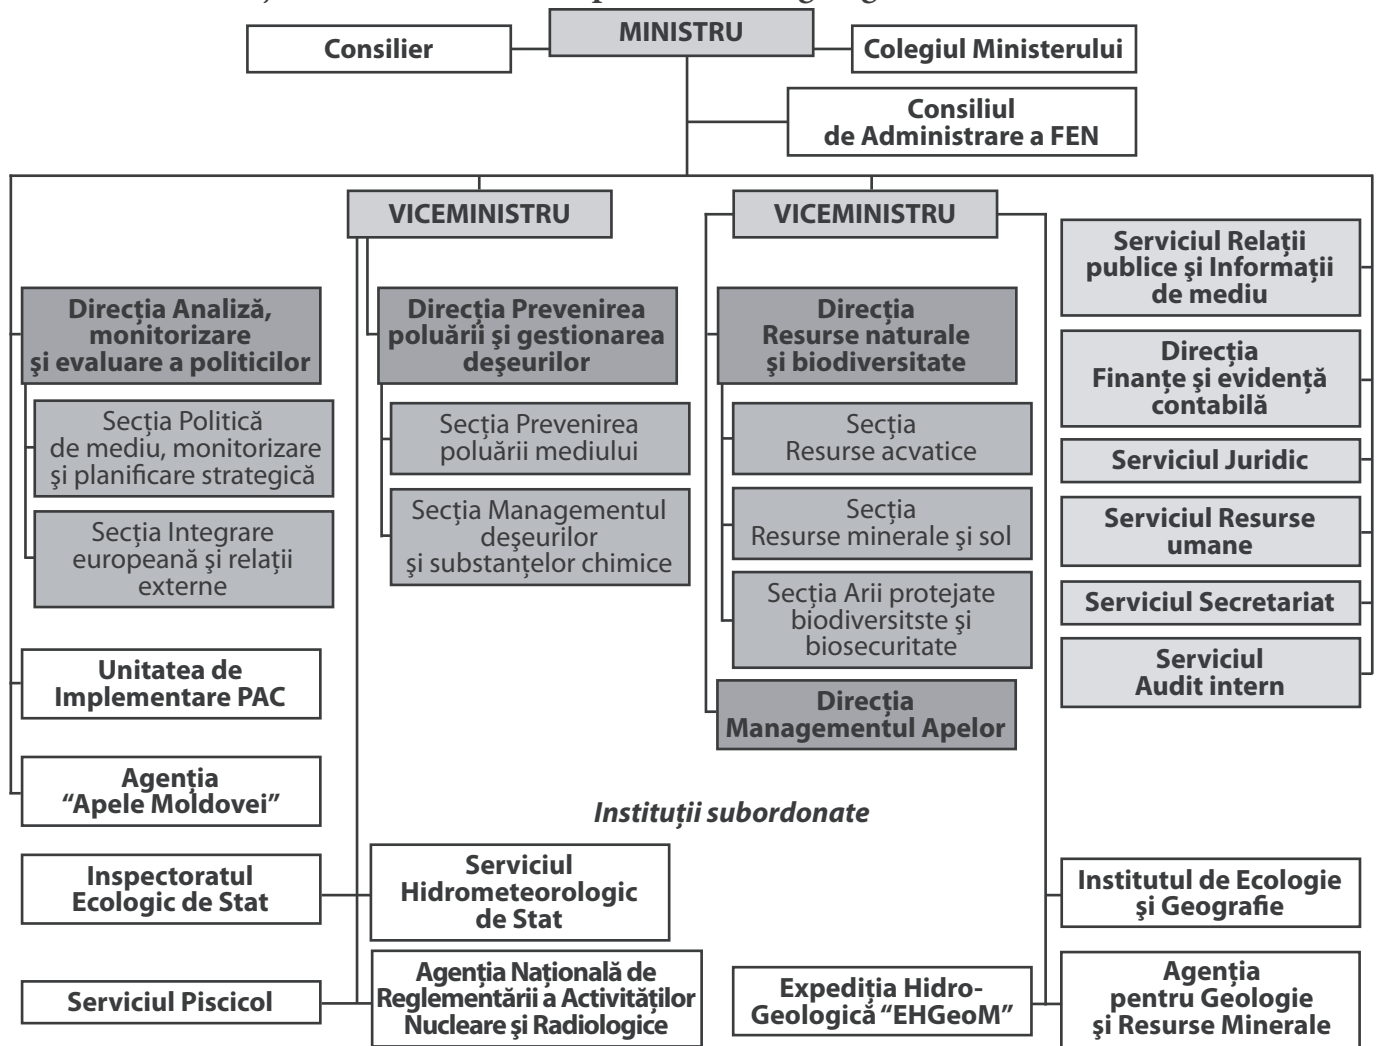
MINISTRU

Consilier

Colegiul Ministerului

Consiliul de Administrare a FEN

VICEMINISTRU

VICEMINISTRU

Serviciul Relații publice şi Informații de mediu

Direcția Analiză, monitorizare şi evaluare a politicilor

Secția Politică de mediu, monitorizare şi planificare strategică

Secția Integrare europeană şi relații externe

Direcția Prevenirea poluării şi gestionarea deşeurilor

Secția Prevenirea poluării mediului

Secția Managementul deşeurilor şi substanțelor chimice

Direcția Resurse naturale şi biodiversitate

Secția Resurse acvatice

Secția Resurse minerale şi sol

Secția Arii protejate biodiversitste şi biosecuritate

Direcția Managementul Apelor

Direcția Finanțe şi evidență contabilă

Serviciul Juridic

Serviciul Resurse umane

Serviciul Secretariat

Serviciul Audit intern

Unitatea de Implementare PAC

Agenția "Apele Moldovei"

Instituții subordonate

Inspectoratul Ecologic de Stat

Serviciul Hidrometeorologic de Stat

Institutul de Ecologie şi Geografie

Serviciul Piscicol

Agenția Națională de Reglementării a Activităților Nucleare şi Radiologice

Expediția Hidro-Geologică "EHGeoM"

Agenția pentru Geologie şi Resurse Minerale